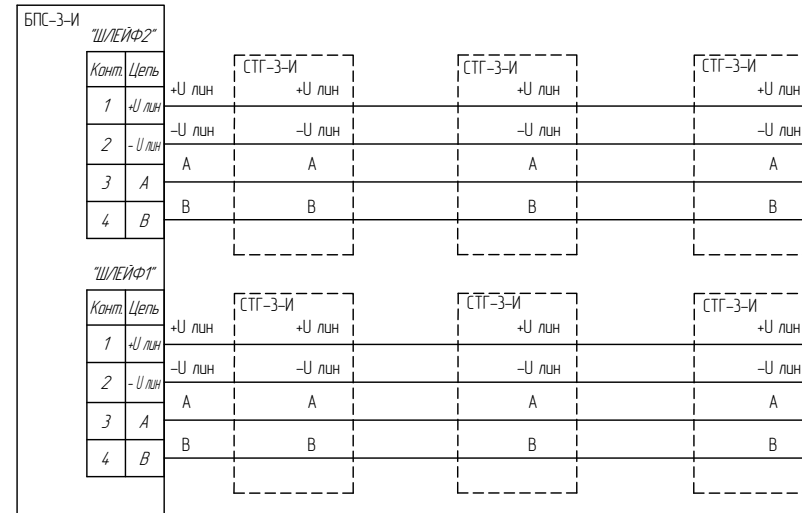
БПС–3–И

"ШЛЕЙФ2"

| Конт. | Цепь |
|---|---|
| 1 | +U лин |
| 2 | - U лин |
| 3 | А |
| 4 | В |

+U лин
–U лин
А
В

СТГ–3–И
+U лин
–U лин
А
В

СТГ–3–И
+U лин
–U лин
А
В

СТГ–3–И
+U лин
–U лин
А
В

"ШЛЕЙФ1"

| Конт. | Цепь |
|---|---|
| 1 | +U лин |
| 2 | - U лин |
| 3 | А |
| 4 | В |

+U лин
–U лин
А
В

СТГ–3–И
+U лин
–U лин
А
В

СТГ–3–И
+U лин
–U лин
А
В

СТГ–3–И
+U лин
–U лин
А
В